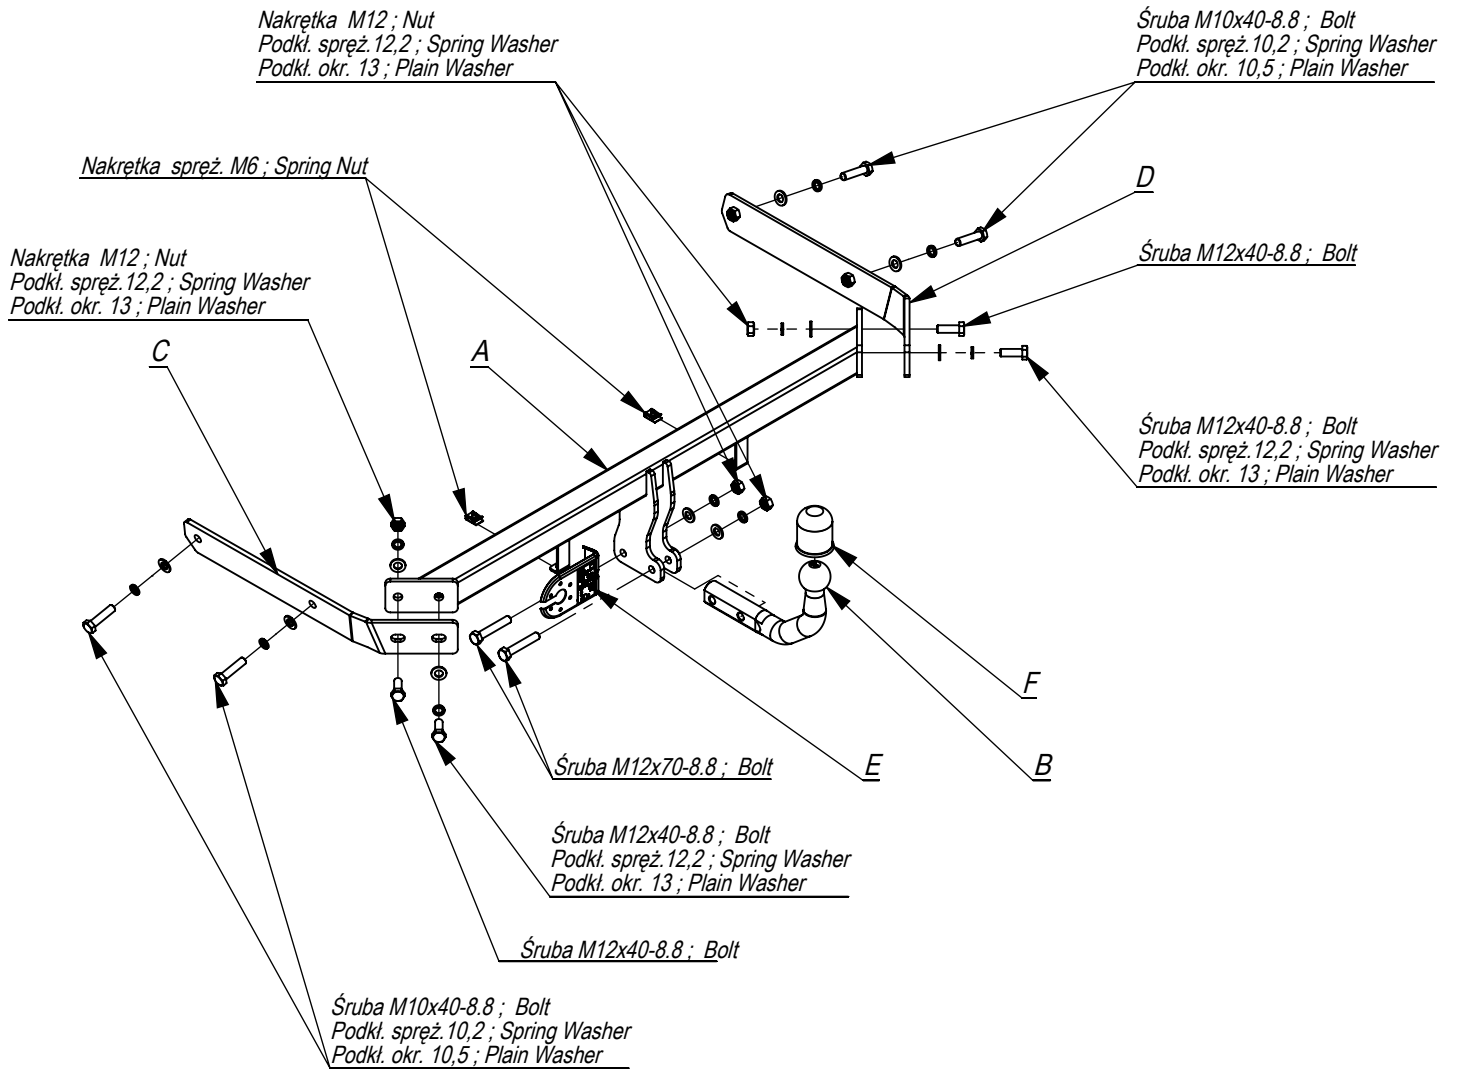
Nakrętka M12 ; Nut
Podkł. spręż.12,2 ; Spring Washer
Podkł. okr. 13 ; Plain Washer

Śruba M10x40-8.8 ; Bolt
Podkł. spręż.10,2 ; Spring Washer
Podkł. okr. 10,5 ; Plain Washer

Nakrętka spręż. M6 ; Spring Nut

D

Śruba M12x40-8.8 ; Bolt

Nakrętka M12 ; Nut
Podkł. spręż.12,2 ; Spring Washer
Podkł. okr. 13 ; Plain Washer

C

A

Śruba M12x40-8.8 ; Bolt
Podkł. spręż.12,2 ; Spring Washer
Podkł. okr. 13 ; Plain Washer

F

Śruba M12x70-8.8 ; Bolt

E

B

Śruba M12x40-8.8 ; Bolt
Podkł. spręż.12,2 ; Spring Washer
Podkł. okr. 13 ; Plain Washer

Śruba M12x40-8.8 ; Bolt

Śruba M10x40-8.8 ; Bolt
Podkł. spręż.10,2 ; Spring Washer
Podkł. okr. 10,5 ; Plain Washer